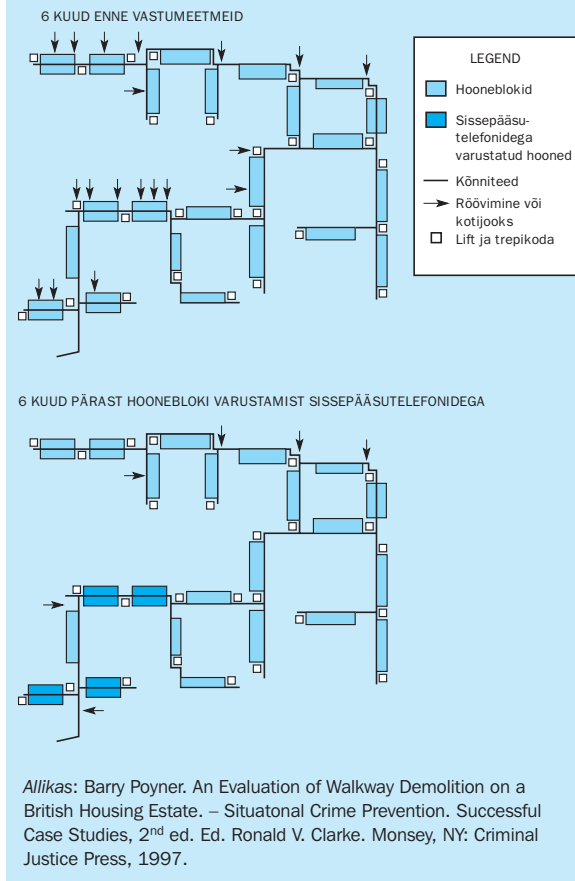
6 KUUD ENNE VASTUMEETMEID

LEGEND

Hooneblokid

Sissepääsutelefonidega varustatud hooned

Kõnniteed

Röövimine või kotijooks

Lift ja trepikoda

6 KUUD PÄRAST HOONEBLOKI VARUSTAMIST SISSEPÄÄSUTELEFONIDEGA

*Allikas*: Barry Poyner. An Evaluation of Walkway Demolition on a British Housing Estate. – Situatonal Crime Prevention. Successful Case Studies, 2$^{nd}$ ed. Ed. Ronald V. Clarke. Monsey, NY: Criminal Justice Press, 1997.